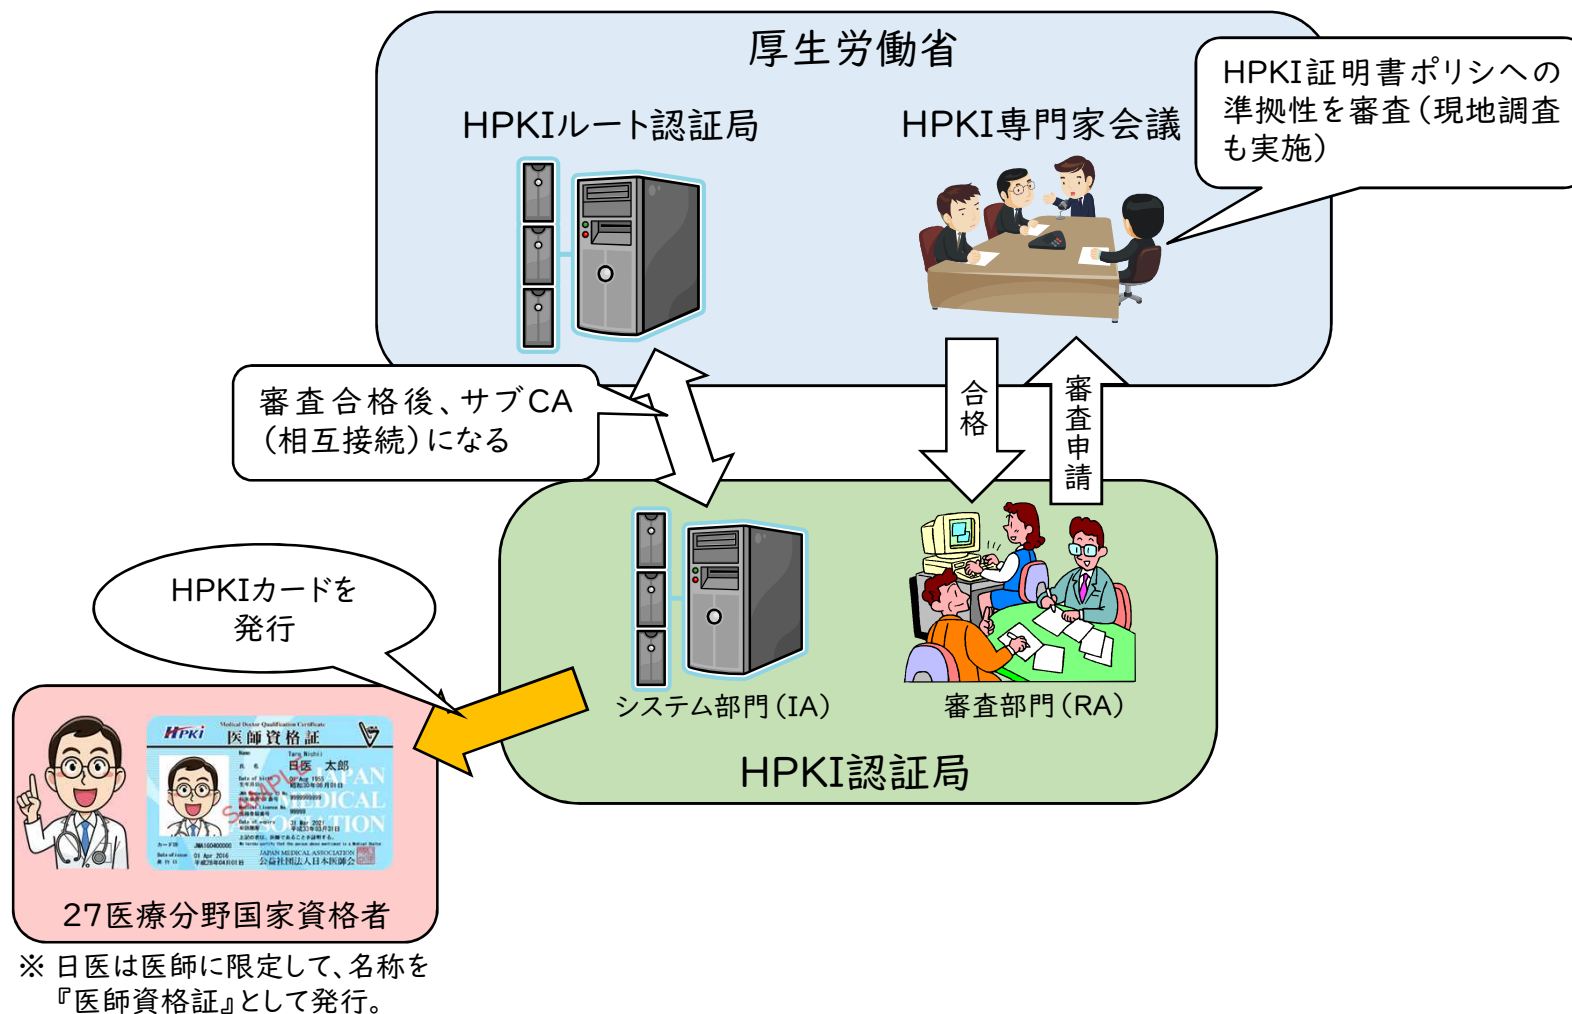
厚生労働省

HPKIルート認証局

HPKI専門家会議

HPKI証明書ポリシへの準拠性を審査（現地調査も実施）

審査合格後、サブCA（相互接続）になる

合格

審査申請

HPKIカードを発行

HPKi 医師資格証

日医 太郎

SAMPLE

JAPAN MEDICAL ASSOCIATION

公益社団法人日本医師会

システム部門（IA）

審査部門（RA）

HPKI認証局

27医療分野国家資格者

※ 日医は医師に限定して、名称を『医師資格証』として発行。